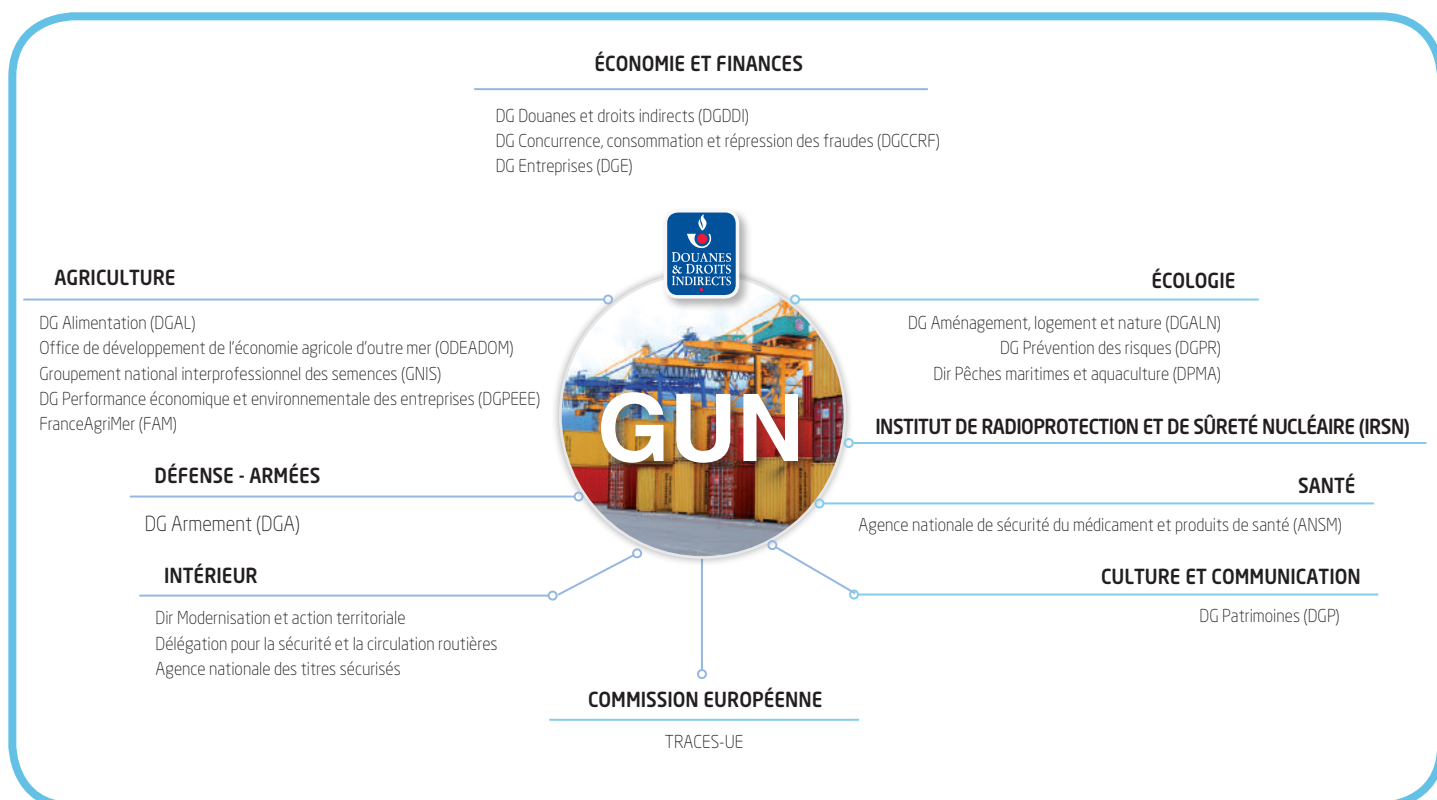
ÉCONOMIE ET FINANCES

DG Douanes et droits indirects (DGDDI)
DG Concurrence, consommation et répression des fraudes (DGCCRF)
DG Entreprises (DGE)

DOUANES & DROITS INDIRECTS

AGRICULTURE

DG Alimentation (DGAL)
Office de développement de l'économie agricole d'outre mer (ODEADOM)
Groupement national interprofessionnel des semences (GNIS)
DG Performance économique et environnementale des entreprises (DGPEEE)
FranceAgriMer (FAM)

ÉCOLOGIE

DG Aménagement, logement et nature (DGALN)
DG Prévention des risques (DGPR)
Dir Pêches maritimes et aquaculture (DPMA)

GUN

INSTITUT DE RADIOPROTECTION ET DE SÛRETÉ NUCLÉAIRE (IRSN)

DÉFENSE - ARMÉES

DG Armement (DGA)

SANTÉ

Agence nationale de sécurité du médicament et produits de santé (ANSM)

INTÉRIEUR

Dir Modernisation et action territoriale
Délégation pour la sécurité et la circulation routières
Agence nationale des titres sécurisés

CULTURE ET COMMUNICATION

DG Patrimoines (DGP)

COMMISSION EUROPÉENNE

TRACES-UE